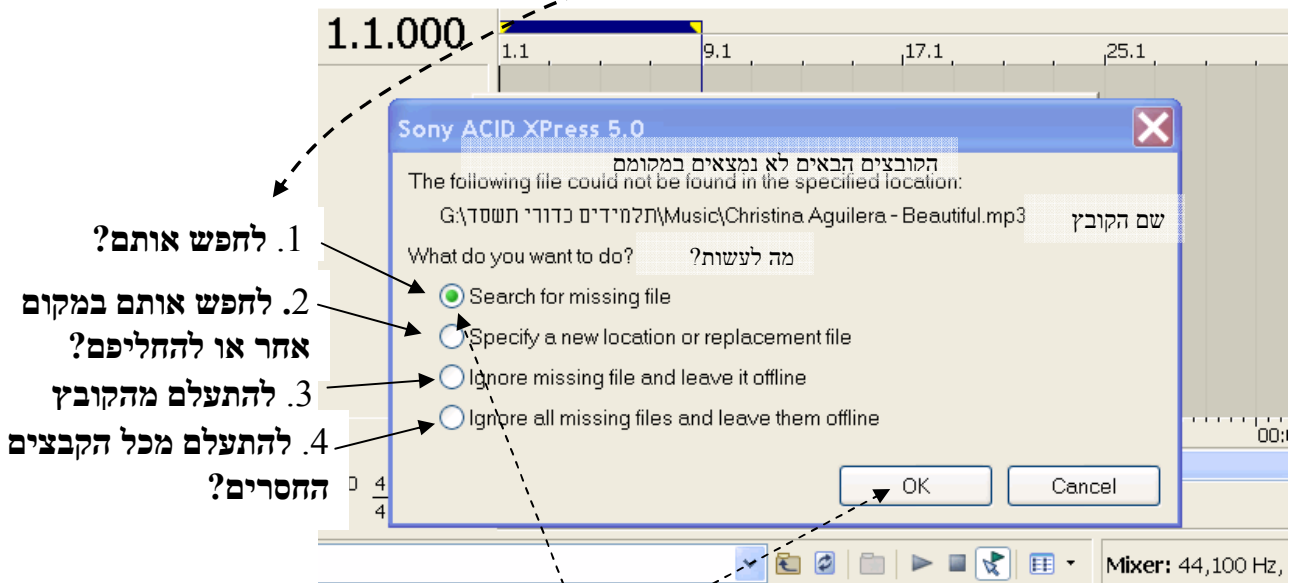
1.1.000

1.1 9.1 17.1 25.1

Sony ACID XPress 5.0

הקובצים הבאים לא נמצאים במקומם

The following file could not be found in the specified location:

G:\תלמידים כדורי תשסד\Music\Christina Aguilera - Beautiful.mp3

שם הקובץ

What do you want to do?

מה לעשות?

1. לחפש אותם?

2. לחפש אותם במקום אחר או להחליפם?

3. להתעלם מהקובץ

4. להתעלם מכל הקבצים החסרים?

Search for missing file

Specify a new location or replacement file

Ignore missing file and leave it offline

Ignore all missing files and leave them offline

OK

Cancel

00:0

$\frac{4}{4}$

Mixer: 44,100 Hz,